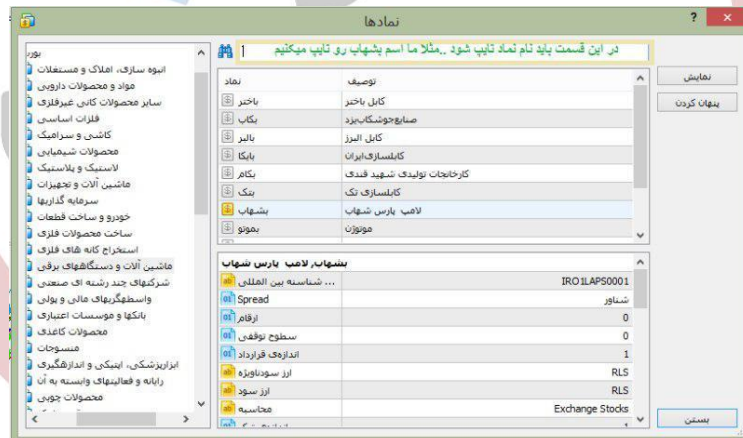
نمادها

?

در این قسمت باید نام نماد تایپ شود ..مثلا ما اسم بشهاب رو تایپ میکنیم

نمایش
پنهان کردن

بورس
انبوه سازی، املاک و مستغلات
مواد و محصولات دارویی
سایر محصولات کانی غیرفلزی
فلزات اساسی
کاشی و سرامیک
محصولات شیمیایی
لاستیک و پلاستیک
ماشین آلات و تجهیزات
سرمایه گذاریها
خودرو و ساخت قطعات
ساخت محصولات فلزی
استخراج کانه های فلزی
ماشین آلات و دستگاههای برقی
شرکتهای چند رشته ای صنعتی
واسطهگریهای مالی و پولی
بانکها و موسسات اعتباری
محصولات کاغذی
منسوجات
ابزارپزشکی، اپتیکی و اندازهگیری
رایانه و فعالیتهای وابسته به آن
محصولات چوبی

| نماد | توضیف |
|---|---|
| باختر | کابل باختر |
| بکاب | صنایع‌بوشکاب‌یزد |
| بالبر | کابل البرز |
| بایکا | کابلسازی‌ایران |
| بکام | کارخانجات تولیدی شهید قندی |
| بتک | کابلسازی تک |
| بشهاب | لامپ پارس شهاب |
| بموتو | موتوژن |

بشهاب, لامپ پارس شهاب

| | |
|---|---|
| شناسه بین المللی ... | IRO1LAPS0001 |
| Spread | شناور |
| ارقام | 0 |
| سطوح توقفی | 0 |
| اندازه‌ی قرارداد | 1 |
| ارز سودناویژه | RLS |
| ارز سود | RLS |
| محاسبه | Exchange Stocks |

بستن